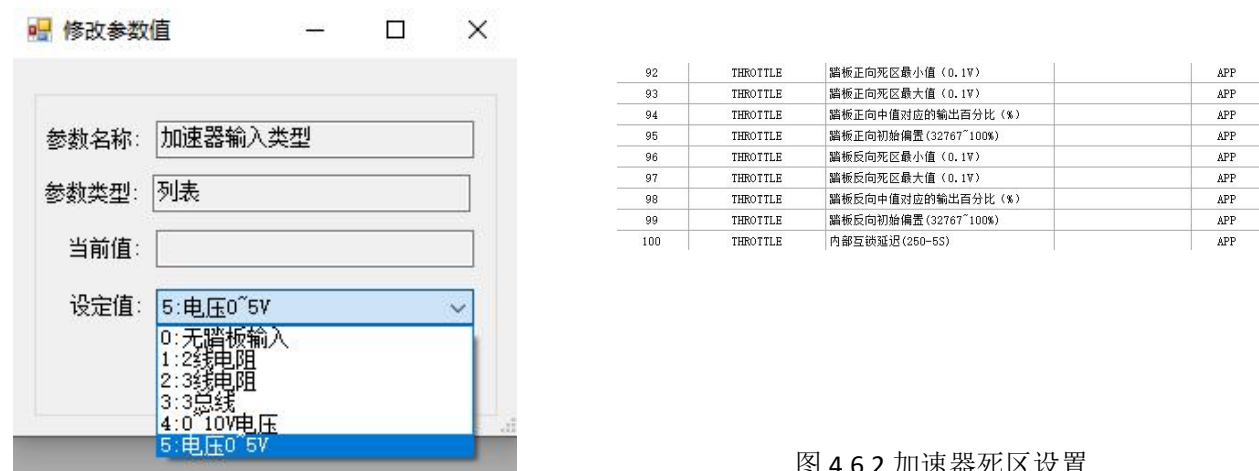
修改参数值

参数名称: 加速器输入类型

参数类型: 列表

当前值:

设定值: 5:电压0~5V

0:无踏板输入
1:2线电阻
2:3线电阻
3:3总线
4:0~10V电压
5:电压0~5V

| 92 | THROTTLE | 踏板正向死区最小值(0.1V) | | APP |
|---|---|---|---|---|
| 93 | THROTTLE | 踏板正向死区最大值(0.1V) | | APP |
| 94 | THROTTLE | 踏板正向中值对应的输出百分比(%) | | APP |
| 95 | THROTTLE | 踏板正向初始偏置(32767~100%) | | APP |
| 96 | THROTTLE | 踏板反向死区最小值(0.1V) | | APP |
| 97 | THROTTLE | 踏板反向死区最大值(0.1V) | | APP |
| 98 | THROTTLE | 踏板反向中值对应的输出百分比(%) | | APP |
| 99 | THROTTLE | 踏板反向初始偏置(32767~100%) | | APP |
| 100 | THROTTLE | 内部互锁延迟(250-5S) | | APP |

图 4.6.2 加速器死区设置